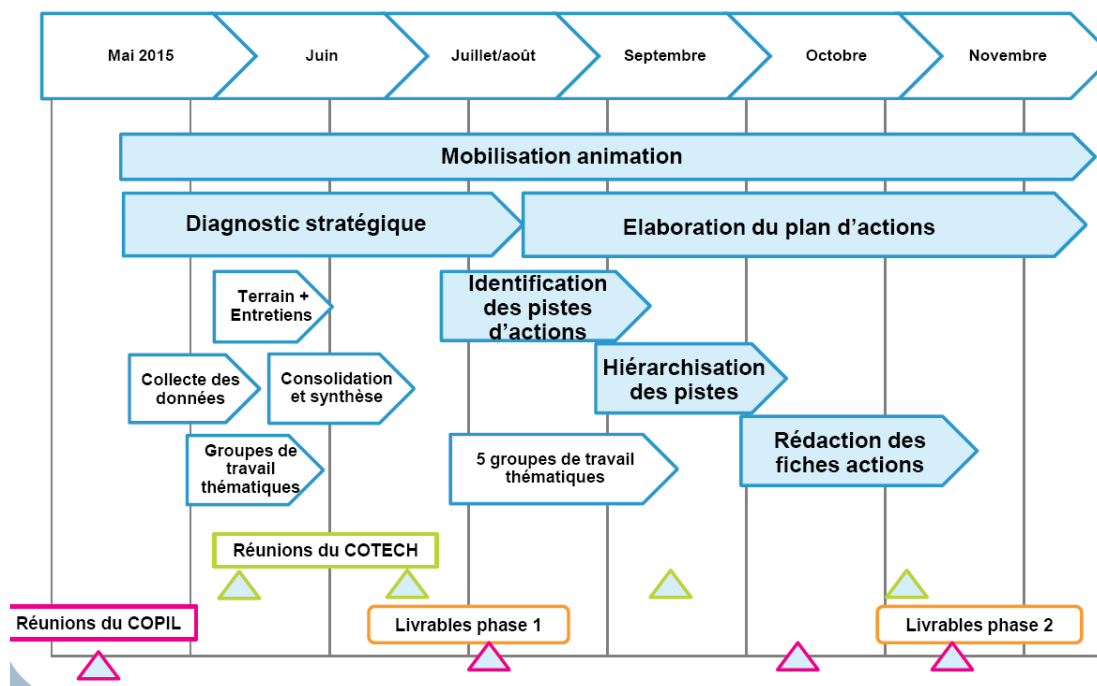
Mai 2015

Juin

Juillet/août

Septembre

Octobre

Novembre

Mobilisation animation

Diagnostic stratégique

Elaboration du plan d'actions

Terrain + Entretiens

Identification des pistes d'actions

Collecte des données

Consolidation et synthèse

Hiérarchisation des pistes

Groupes de travail thématiques

5 groupes de travail thématiques

Rédaction des fiches actions

Réunions du COTECH

Réunions du COPIL

Livrables phase 1

Livrables phase 2